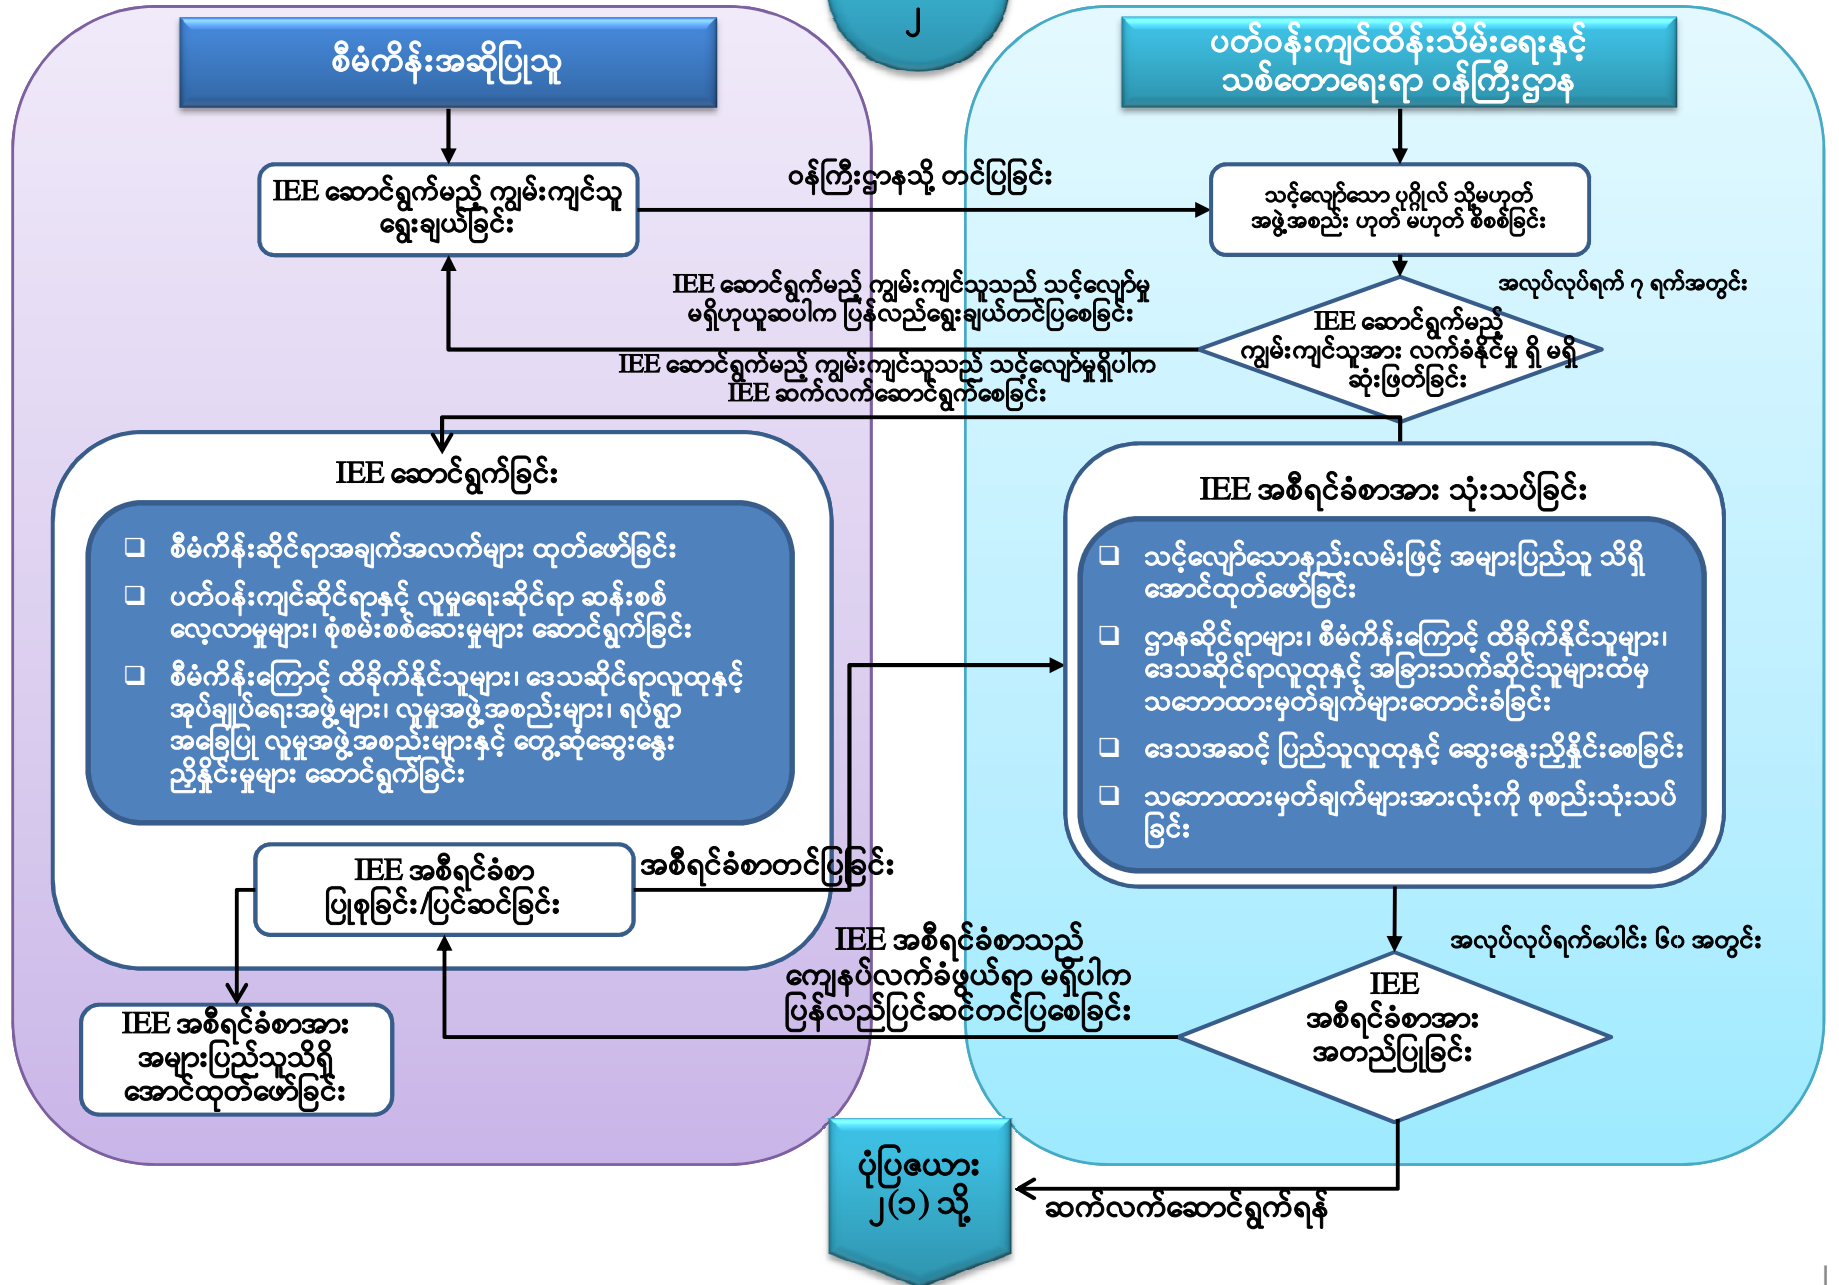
၂

စီမံကိန်းအဆိုပြုသူ

ပတ်ဝန်းကျင်ထိန်းသိမ်းရေးနှင့် သစ်တောရေးရာ ဝန်ကြီးဌာန

IEE ဆောင်ရွက်မည့် ကျွမ်းကျင်သူ ရွေးချယ်ခြင်း

ဝန်ကြီးဌာနသို့ တင်ပြခြင်း

သင့်လျော်သော ပုဂ္ဂိုလ် သို့မဟုတ် အဖွဲ့အစည်း ဟုတ် မဟုတ် စိစစ်ခြင်း

အလုပ်လုပ်ရက် ၇ ရက်အတွင်း

IEE ဆောင်ရွက်မည့် ကျွမ်းကျင်သူသည် သင့်လျော်မှု မရှိဟုယူဆပါက ပြန်လည်ရွေးချယ်တင်ပြစေခြင်း

IEE ဆောင်ရွက်မည့် ကျွမ်းကျင်သူအား လက်ခံနိုင်မှု ရှိ မရှိ ဆုံးဖြတ်ခြင်း

IEE ဆောင်ရွက်မည့် ကျွမ်းကျင်သူသည် သင့်လျော်မှုရှိပါက IEE ဆက်လက်ဆောင်ရွက်စေခြင်း

IEE ဆောင်ရွက်ခြင်း

❑ စီမံကိန်းဆိုင်ရာအချက်အလက်များ ထုတ်ဖော်ခြင်း
❑ ပတ်ဝန်းကျင်ဆိုင်ရာနှင့် လူမှုရေးဆိုင်ရာ ဆန်းစစ်လေ့လာမှုများ၊ စုံစမ်းစစ်ဆေးမှုများ ဆောင်ရွက်ခြင်း
❑ စီမံကိန်းကြောင့် ထိခိုက်နိုင်သူများ၊ ဒေသဆိုင်ရာလူထုနှင့် အုပ်ချုပ်ရေးအဖွဲ့များ၊ လူမှုအဖွဲ့အစည်းများ၊ ရပ်ရွာအခြေပြု လူမှုအဖွဲ့အစည်းများနှင့် တွေ့ဆုံဆွေးနွေးညှိနှိုင်းမှုများ ဆောင်ရွက်ခြင်း

IEE အစီရင်ခံစာအား သုံးသပ်ခြင်း

❑ သင့်လျော်သောနည်းလမ်းဖြင့် အများပြည်သူ သိရှိအောင်ထုတ်ဖော်ခြင်း
❑ ဌာနဆိုင်ရာများ၊ စီမံကိန်းကြောင့် ထိခိုက်နိုင်သူများ၊ ဒေသဆိုင်ရာလူထုနှင့် အခြားသက်ဆိုင်သူများထံမှ သဘောထားမှတ်ချက်များတောင်းခံခြင်း
❑ ဒေသအဆင့် ပြည်သူလူထုနှင့် ဆွေးနွေးညှိနှိုင်းစေခြင်း
❑ သဘောထားမှတ်ချက်များအားလုံးကို စုစည်းသုံးသပ်ခြင်း

IEE အစီရင်ခံစာ ပြုစုခြင်း/ပြင်ဆင်ခြင်း

အစီရင်ခံစာတင်ပြခြင်း

IEE အစီရင်ခံစာသည် ကျေနပ်လက်ခံဖွယ်ရာ မရှိပါက ပြန်လည်ပြင်ဆင်တင်ပြစေခြင်း

အလုပ်လုပ်ရက်ပေါင်း ၆၀ အတွင်း

IEE အစီရင်ခံစာအား အတည်ပြုခြင်း

IEE အစီရင်ခံစာအား အများပြည်သူသိရှိအောင်ထုတ်ဖော်ခြင်း

ပုံပြဇယား ၂(၁) သို့

ဆက်လက်ဆောင်ရွက်ရန်